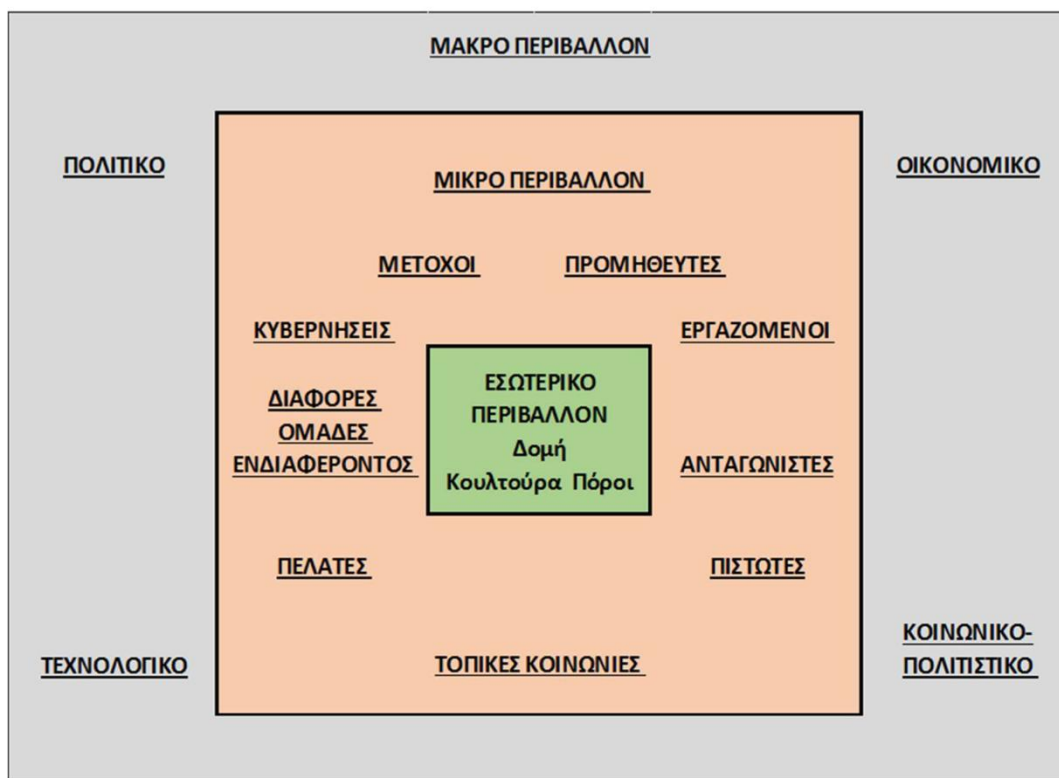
ΜΑΚΡΟ ΠΕΡΙΒΑΛΛΟΝ

ΠΟΛΙΤΙΚΟ

ΟΙΚΟΝΟΜΙΚΟ

ΜΙΚΡΟ ΠΕΡΙΒΑΛΛΟΝ

ΜΕΤΟΧΟΙ

ΠΡΟΜΗΘΕΥΤΕΣ

ΚΥΒΕΡΝΗΣΕΙΣ

ΕΡΓΑΖΟΜΕΝΟΙ

ΔΙΑΦΟΡΕΣ ΟΜΑΔΕΣ ΕΝΔΙΑΦΕΡΟΝΤΟΣ

ΕΣΩΤΕΡΙΚΟ ΠΕΡΙΒΑΛΛΟΝ
Δομή
Κουλτούρα Πόροι

ΑΝΤΑΓΩΝΙΣΤΕΣ

ΠΕΛΑΤΕΣ

ΠΙΣΤΩΤΕΣ

ΤΕΧΝΟΛΟΓΙΚΟ

ΤΟΠΙΚΕΣ ΚΟΙΝΩΝΙΕΣ

ΚΟΙΝΩΝΙΚΟ-ΠΟΛΙΤΙΣΤΙΚΟ